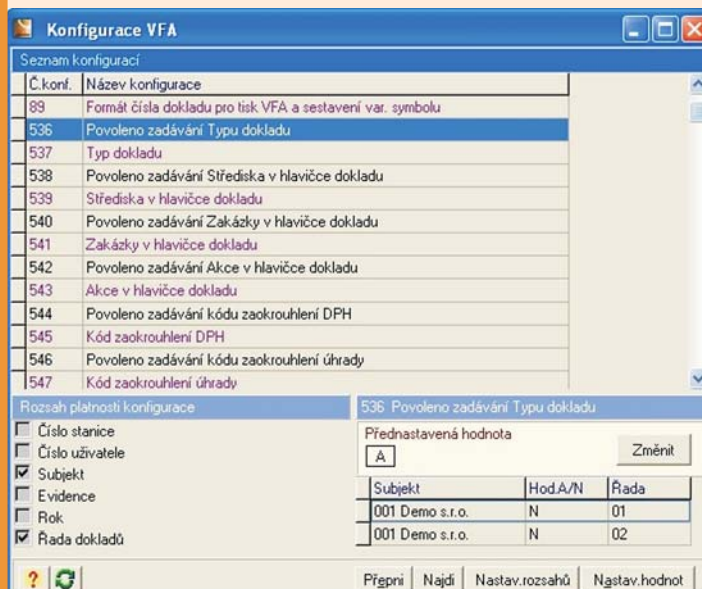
Konfigurace VFA

Seznam konfigurací

| Č.konf. | Název konfigurace |
|---|---|
| 89 | Formát čísla dokladu pro tisk VFA a sestavení var. symbolu |
| 536 | Povoleno zadávání Typu dokladu |
| 537 | Typ dokladu |
| 538 | Povoleno zadávání Střediska v hlavičce dokladu |
| 539 | Střediska v hlavičce dokladu |
| 540 | Povoleno zadávání Zakázky v hlavičce dokladu |
| 541 | Zakázky v hlavičce dokladu |
| 542 | Povoleno zadávání Akce v hlavičce dokladu |
| 543 | Akce v hlavičce dokladu |
| 544 | Povoleno zadávání kódu zaokrouhlení DPH |
| 545 | Kód zaokrouhlení DPH |
| 546 | Povoleno zadávání kódu zaokrouhlení úhrady |
| 547 | Kód zaokrouhlení úhrady |

Rozsah platnosti konfigurace

Číslo stanice
Číslo uživatele
Subjekt
Evidence
Rok
Řada dokladů

536 Povoleno zadávání Typu dokladu

Přednastavená hodnota
A
Změnit

| Subjekt | Hod.A/N | Řada |
|---|---|---|
| 001 Demo s.r.o. | N | 01 |
| 001 Demo s.r.o. | N | 02 |

?
Přepni Najdi Nastav.rozsahů Nastav.hodnot